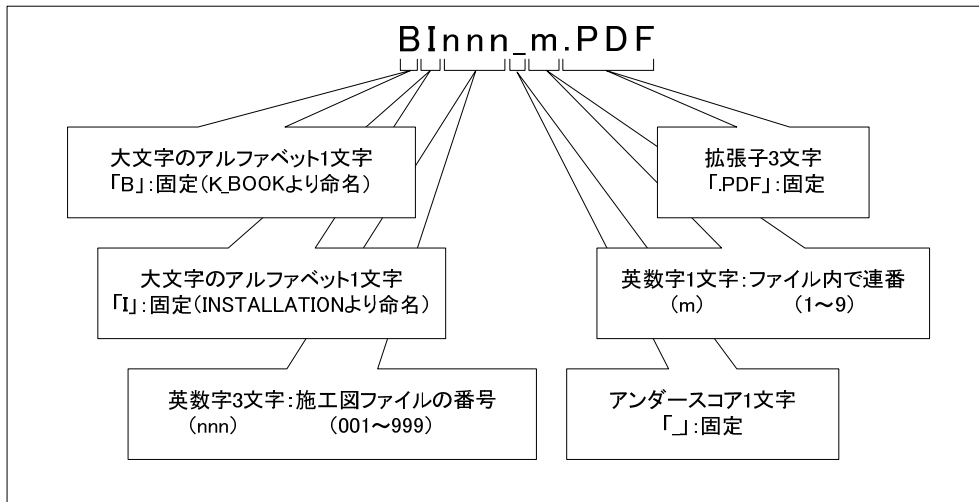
BInnn_m.PDF

大文字のアルファベット1文字
「B」:固定(K_BOOKより命名)

大文字のアルファベット1文字
「I」:固定(INSTALLATIONより命名)

英数字3文字:施工図ファイルの番号
(nnn)　　　(001～999)

拡張子3文字
「.PDF」:固定

英数字1文字:ファイル内で連番
(m)　　　(1～9)

アンダースコア1文字
「_」:固定